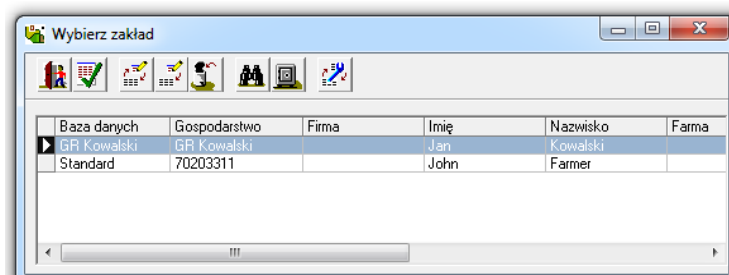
Wybierz zakład

| Baza danych | Gospodarstwo | Firma | Imię | Nazwisko | Farma |
|---|---|---|---|---|---|
| GR Kowalski | GR Kowalski | | Jan | Kowalski | |
| Standard | 70203311 | | John | Farmer | |

III